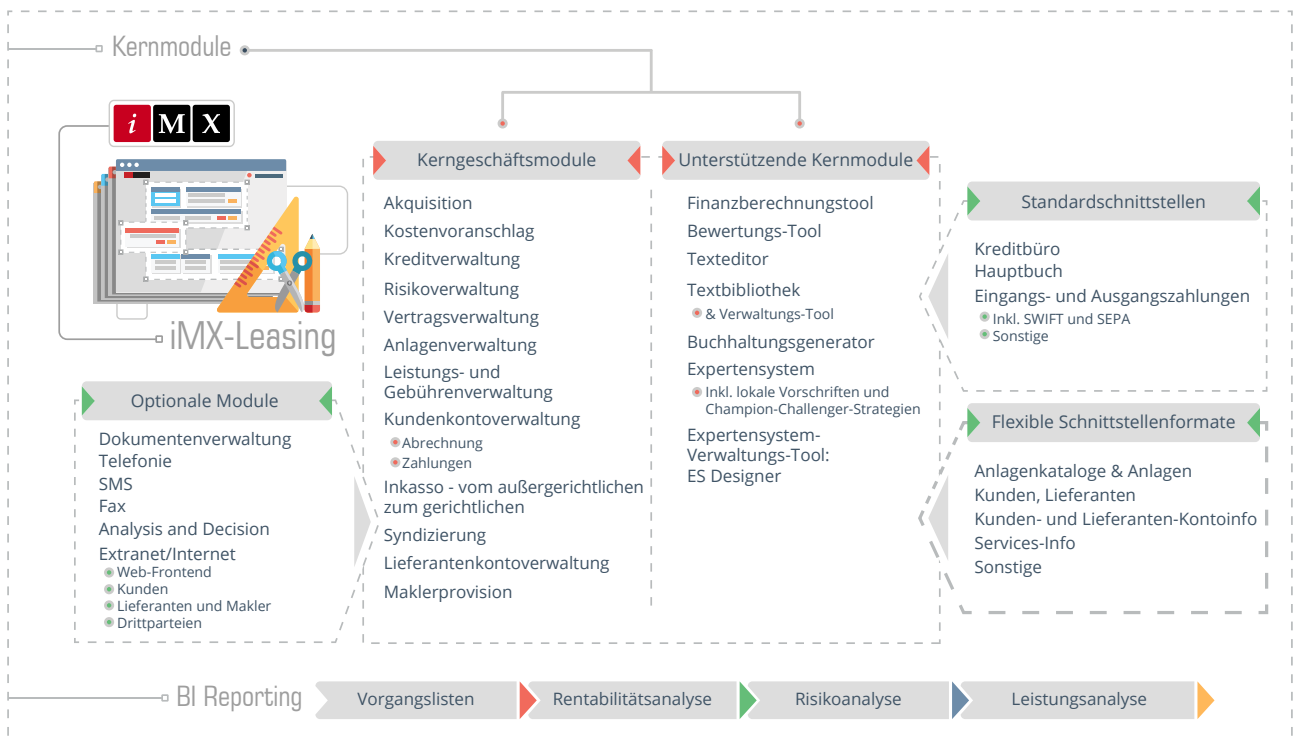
Kernmodule

iMX

iMX-Leasing

Kerngeschäftsmodule

Akquisition
Kostenvoranschlag
Kreditverwaltung
Risikoverwaltung
Vertragsverwaltung
Anlagenverwaltung
Leistungs- und Gebührenverwaltung
Kundenkontoverwaltung
Abrechnung
Zahlungen
Inkasso - vom außergerichtlichen zum gerichtlichen
Syndizierung
Lieferantenkontoverwaltung
Maklerprovision

Unterstützende Kernmodule

Finanzberechnungstool
Bewertungs-Tool
Texteditor
Textbibliothek
& Verwaltungs-Tool
Buchhaltungsgenerator
Expertensystem
Inkl. lokale Vorschriften und Champion-Challenger-Strategien
Expertensystem-Verwaltungs-Tool: ES Designer

Standardschnittstellen

Kreditbüro
Hauptbuch
Eingangs- und Ausgangszahlungen
Inkl. SWIFT und SEPA
Sonstige

Flexible Schnittstellenformate

Anlagenkataloge & Anlagen
Kunden, Lieferanten
Kunden- und Lieferanten-Kontoinfo
Services-Info
Sonstige

Optionale Module

Dokumentenverwaltung
Telefonie
SMS
Fax
Analysis and Decision
Extranet/Internet
Web-Frontend
Kunden
Lieferanten und Makler
Drittparteien

BI Reporting
Vorgangslisten
Rentabilitätsanalyse
Risikoanalyse
Leistungsanalyse